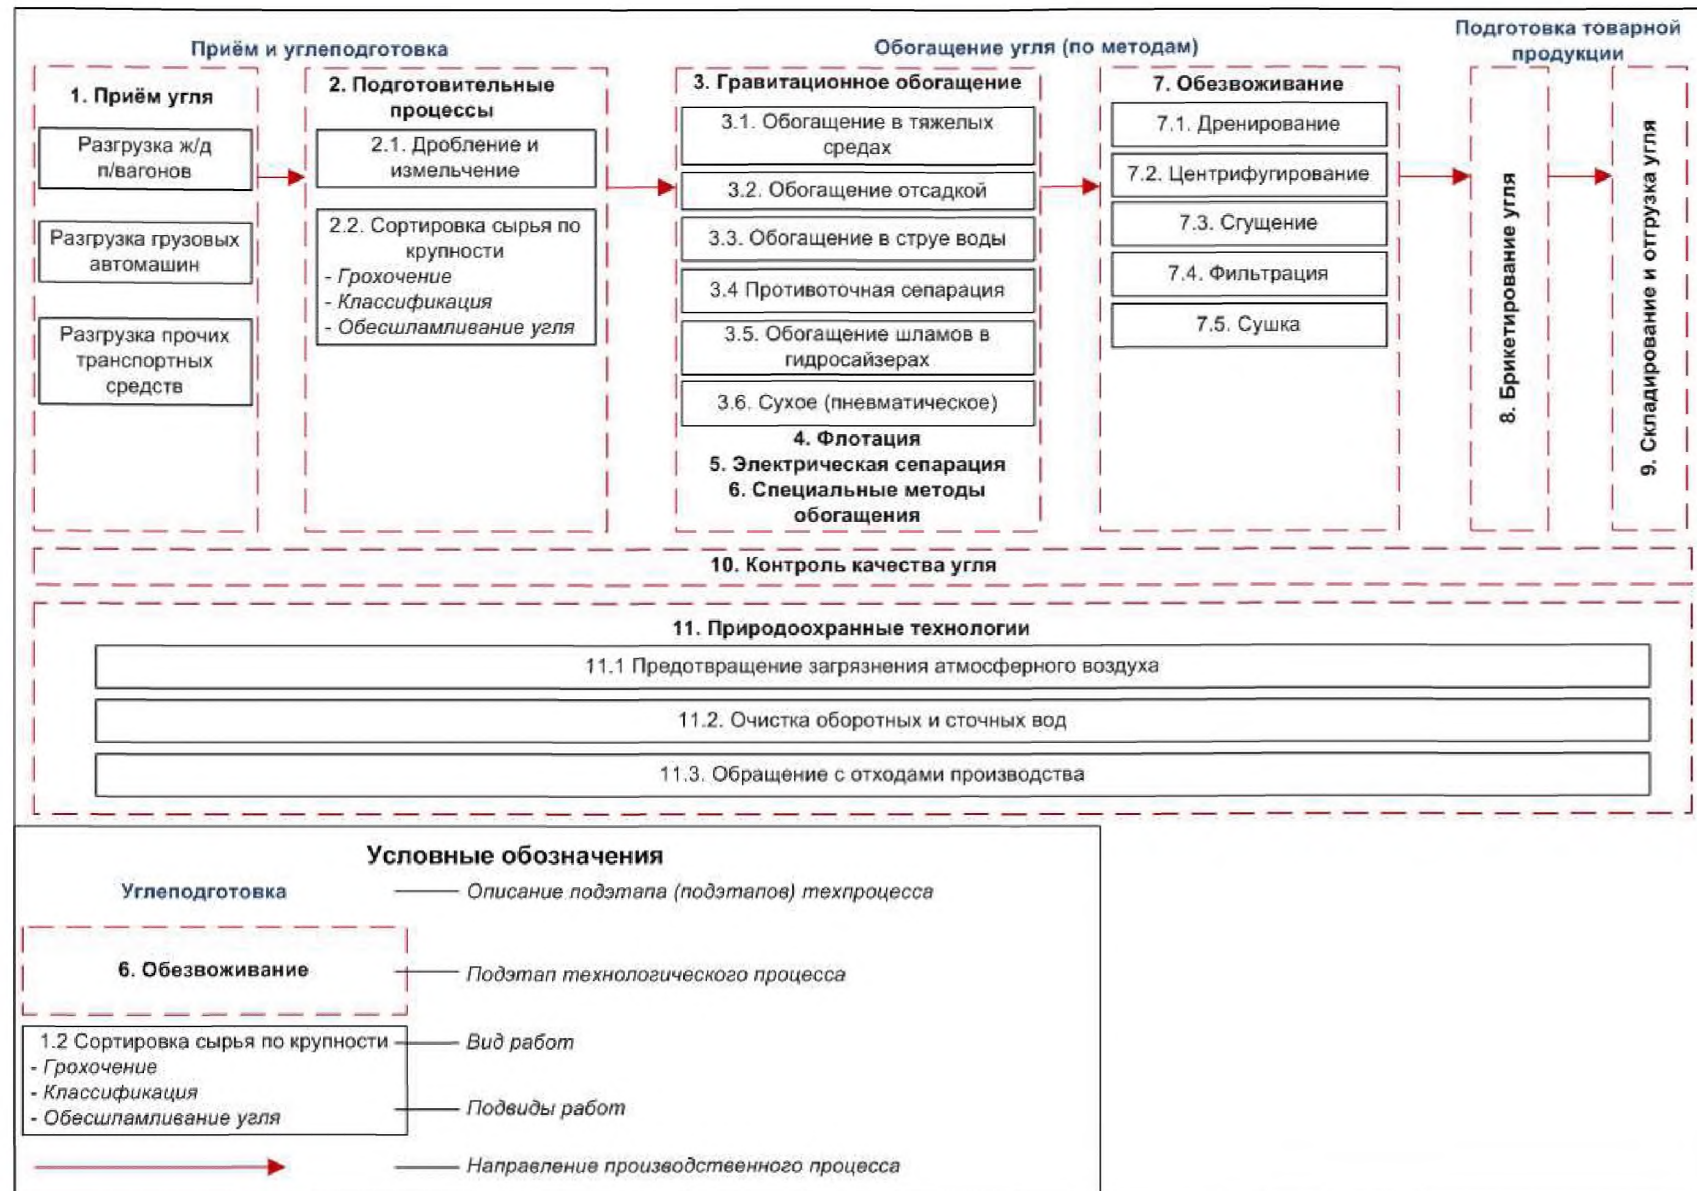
Приём и углеподготовка

Обогащение угля (по методам)

Подготовка товарной продукции

1. Приём угля

Разгрузка ж/д п/вагонов

Разгрузка грузовых автомашин

Разгрузка прочих транспортных средств

2. Подготовительные процессы

2.1. Дробление и измельчение

2.2. Сортировка сырья по крупности
- Грохочение
- Классификация
- Обесшламливание угля

3. Гравитационное обогащение

3.1. Обогащение в тяжелых средах

3.2. Обогащение отсадкой

3.3. Обогащение в струе воды

3.4 Противоточная сепарация

3.5. Обогащение шламов в гидросайзерах

3.6. Сухое (пневматическое)

4. Флотация

5. Электрическая сепарация

6. Специальные методы обогащения

7. Обезвоживание

7.1. Дренирование

7.2. Центрифугирование

7.3. Сгущение

7.4. Фильтрация

7.5. Сушка

8. Брикетирование угля

9. Складирование и отгрузка угля

10. Контроль качества угля

11. Природоохранные технологии

11.1 Предотвращение загрязнения атмосферного воздуха

11.2. Очистка оборотных и сточных вод

11.3. Обращение с отходами производства

Условные обозначения

Углеподготовка — Описание подэтапа (подэтапов) техпроцесса

6. Обезвоживание — Подэтап технологического процесса

1.2 Сортировка сырья по крупности — Вид работ
- Грохочение
- Классификация
- Обесшламливание угля — Подвиды работ

Направление производственного процесса